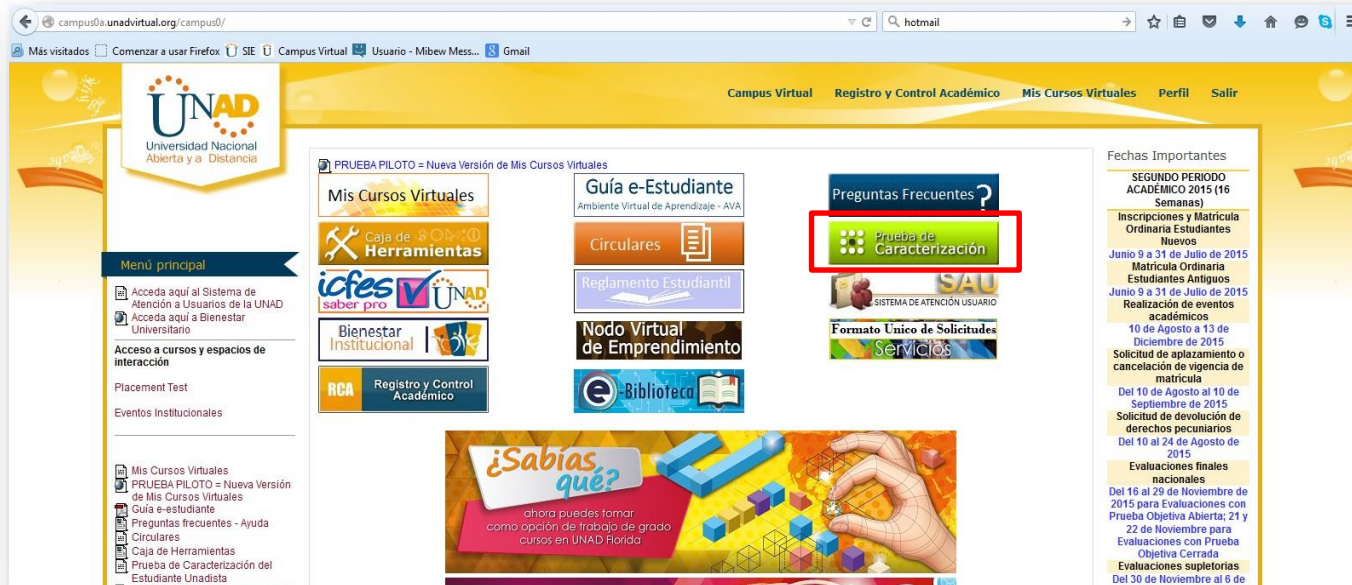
campus0a.unadvirtual.org/campus0/

hotmail

Más visitados  Comenzar a usar Firefox  SIE  Campus Virtual  Usuario - Mibew Mess...  Gmail

UNAD
Universidad Nacional Abierta y a Distancia

Campus Virtual  Registro y Control Académico  Mis Cursos Virtuales  Perfil  Salir

Menú principal

Acceda aquí al Sistema de Atención a Usuarios de la UNAD
Acceda aquí a Bienestar Universitario

Acceso a cursos y espacios de interacción

Placement Test

Eventos Institucionales

Mis Cursos Virtuales
PRUEBA PILOTO = Nueva Versión de Mis Cursos Virtuales
Guía e-estudiante
Preguntas frecuentes - Ayuda
Circulares
Caja de Herramientas
Prueba de Caracterización del Estudiante Unadista

PRUEBA PILOTO = Nueva Versión de Mis Cursos Virtuales

Mis Cursos Virtuales

Guía e-Estudiante
Ambiente Virtual de Aprendizaje - AVA

Preguntas Frecuentes ?

Caja de Herramientas

Circulares

Prueba de Caracterización

icfes saber pro UNAD

Reglamento Estudiantil

SAU SISTEMA DE ATENCIÓN USUARIO

Bienestar Institucional

Nodo Virtual de Emprendimiento

Formato Unico de Solicitudes Servicios

RCA Registro y Control Académico

e-Biblioteca

¿Sabías qué?
ahora puedes tomar como opción de trabajo de grado cursos en UNAD Florida

Fechas Importantes

SEGUNDO PERIODO ACADÉMICO 2015 (16 Semanas)
Inscripciones y Matrícula Ordinaria Estudiantes Nuevos
Junio 9 a 31 de Julio de 2015
Matrícula Ordinaria Estudiantes Antiguos
Junio 9 a 31 de Julio de 2015
Realización de eventos académicos
10 de Agosto a 13 de Diciembre de 2015
Solicitud de aplazamiento o cancelación de vigencia de matricula
Del 10 de Agosto al 10 de Septiembre de 2015
Solicitud de devolución de derechos pecuniarios
Del 10 al 24 de Agosto de 2015
Evaluaciones finales nacionales
Del 16 al 29 de Noviembre de 2015 para Evaluaciones con Prueba Objetiva Abierta; 21 y 22 de Noviembre para Evaluaciones con Prueba Objetiva Cerrada
Evaluaciones supletorias
Del 30 de Noviembre al 6 de